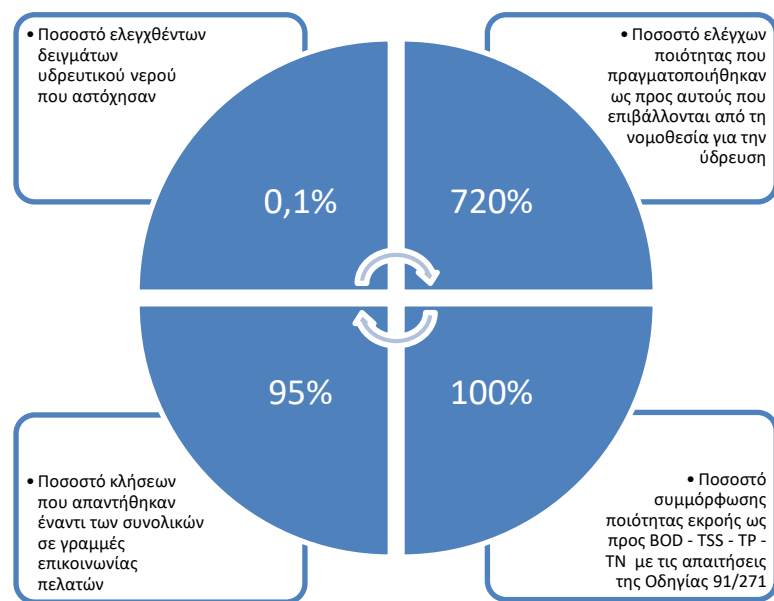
• Ποσοστό ελεγχθέντων δειγμάτων υδρευτικού νερού που αστόχησαν

• Ποσοστό ελέγχων ποιότητας που πραγματοποιήθηκαν ως προς αυτούς που επιβάλλονται από τη νομοθεσία για την ύδρευση

0,1%

720%

95%

100%

• Ποσοστό κλήσεων που απαντήθηκαν έναντι των συνολικών σε γραμμές επικοινωνίας πελατών

• Ποσοστό συμμόρφωσης ποιότητας εκροής ως προς BOD - TSS - TP - TN με τις απαιτήσεις της Οδηγίας 91/271